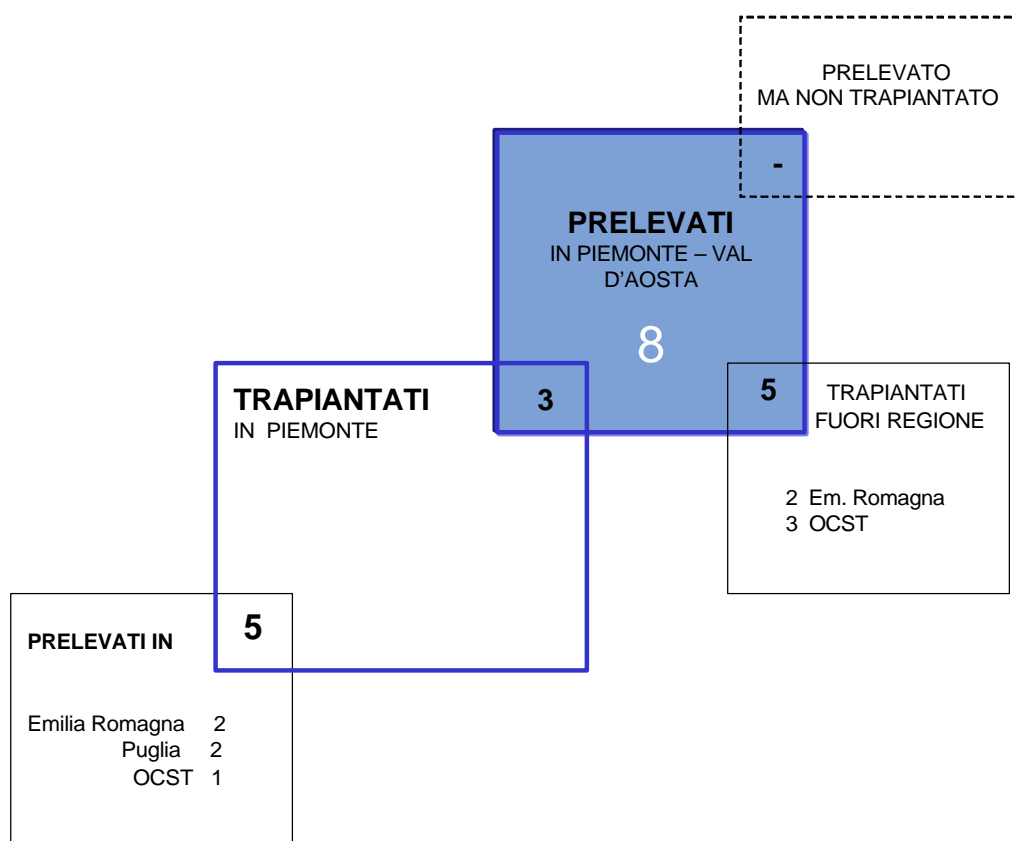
PRELEVATO
MA NON TRAPIANTATO

-

PRELEVATI
IN PIEMONTE – VAL D'AOSTA

8

TRAPIANTATI
IN PIEMONTE

3

5

TRAPIANTATI
FUORI REGIONE

2 Em. Romagna
3 OCST

PRELEVATI IN

5

Emilia Romagna 2
Puglia 2
OCST 1